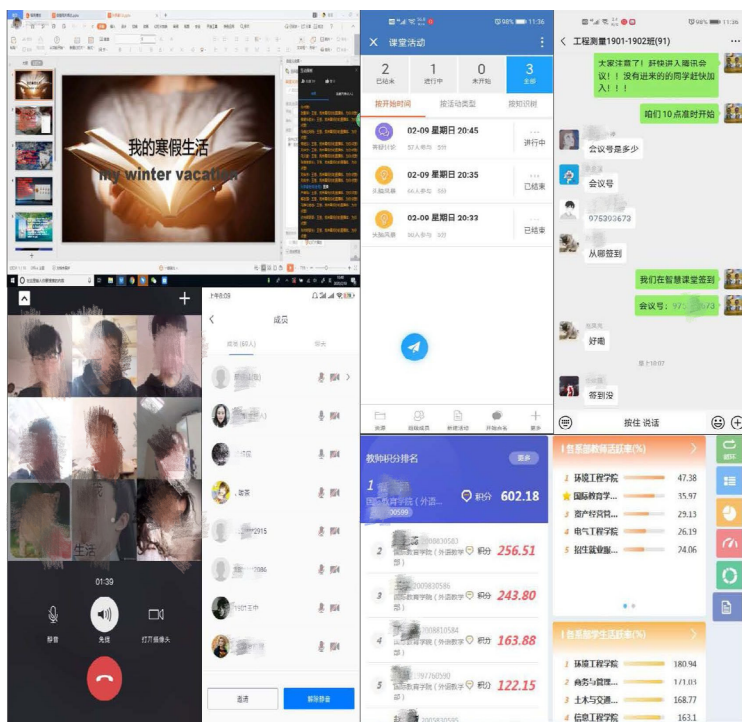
我的寒假生活
my winter vacation

01:39
静音
免提
打开摄像头

成员
邀请
解除静音

课堂活动
| 2 | 1 | 0 | 3 |
|---|---|---|---|
| 已结束 | 进行中 | 未开始 | 全部 |

按开始时间 按活动类型 按知识雨
02-09 星期日 20:45
进行中
02-09 星期日 20:35
已结束
02-09 星期日 20:33
已结束

教师积分排名
1 积分 602.18
2 国际教育学院（外语教学部） 积分 256.51
3 国际教育学院（外语教学部） 积分 243.80
4 国际教育学院（外语教学部） 积分 163.88
5 国际教育学院（外语教学部） 积分 122.15

工程测量1901-1902班(91)
大家注意了！抖快进入腾讯会议！！没有进来的同学赶快加入！！！
咱们10点准时开始
会议号是多少
会议号
075393673
从哪签到
我们在智慧课堂签到
会议号：97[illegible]673
好嘞
签到没
按住 说话

1 各系部教师活跃率(%)
1 环境工程学院 47.38
国际教育学... 35.97
3 资产经营... 29.13
4 电气工程学院 26.19
5 招生就业... 24.06

1 各系部学生活跃率(%)
1 环境工程学院 180.94
2 商务与管理... 171.03
3 土木与交通... 168.77
4 信息工程学院 163.1